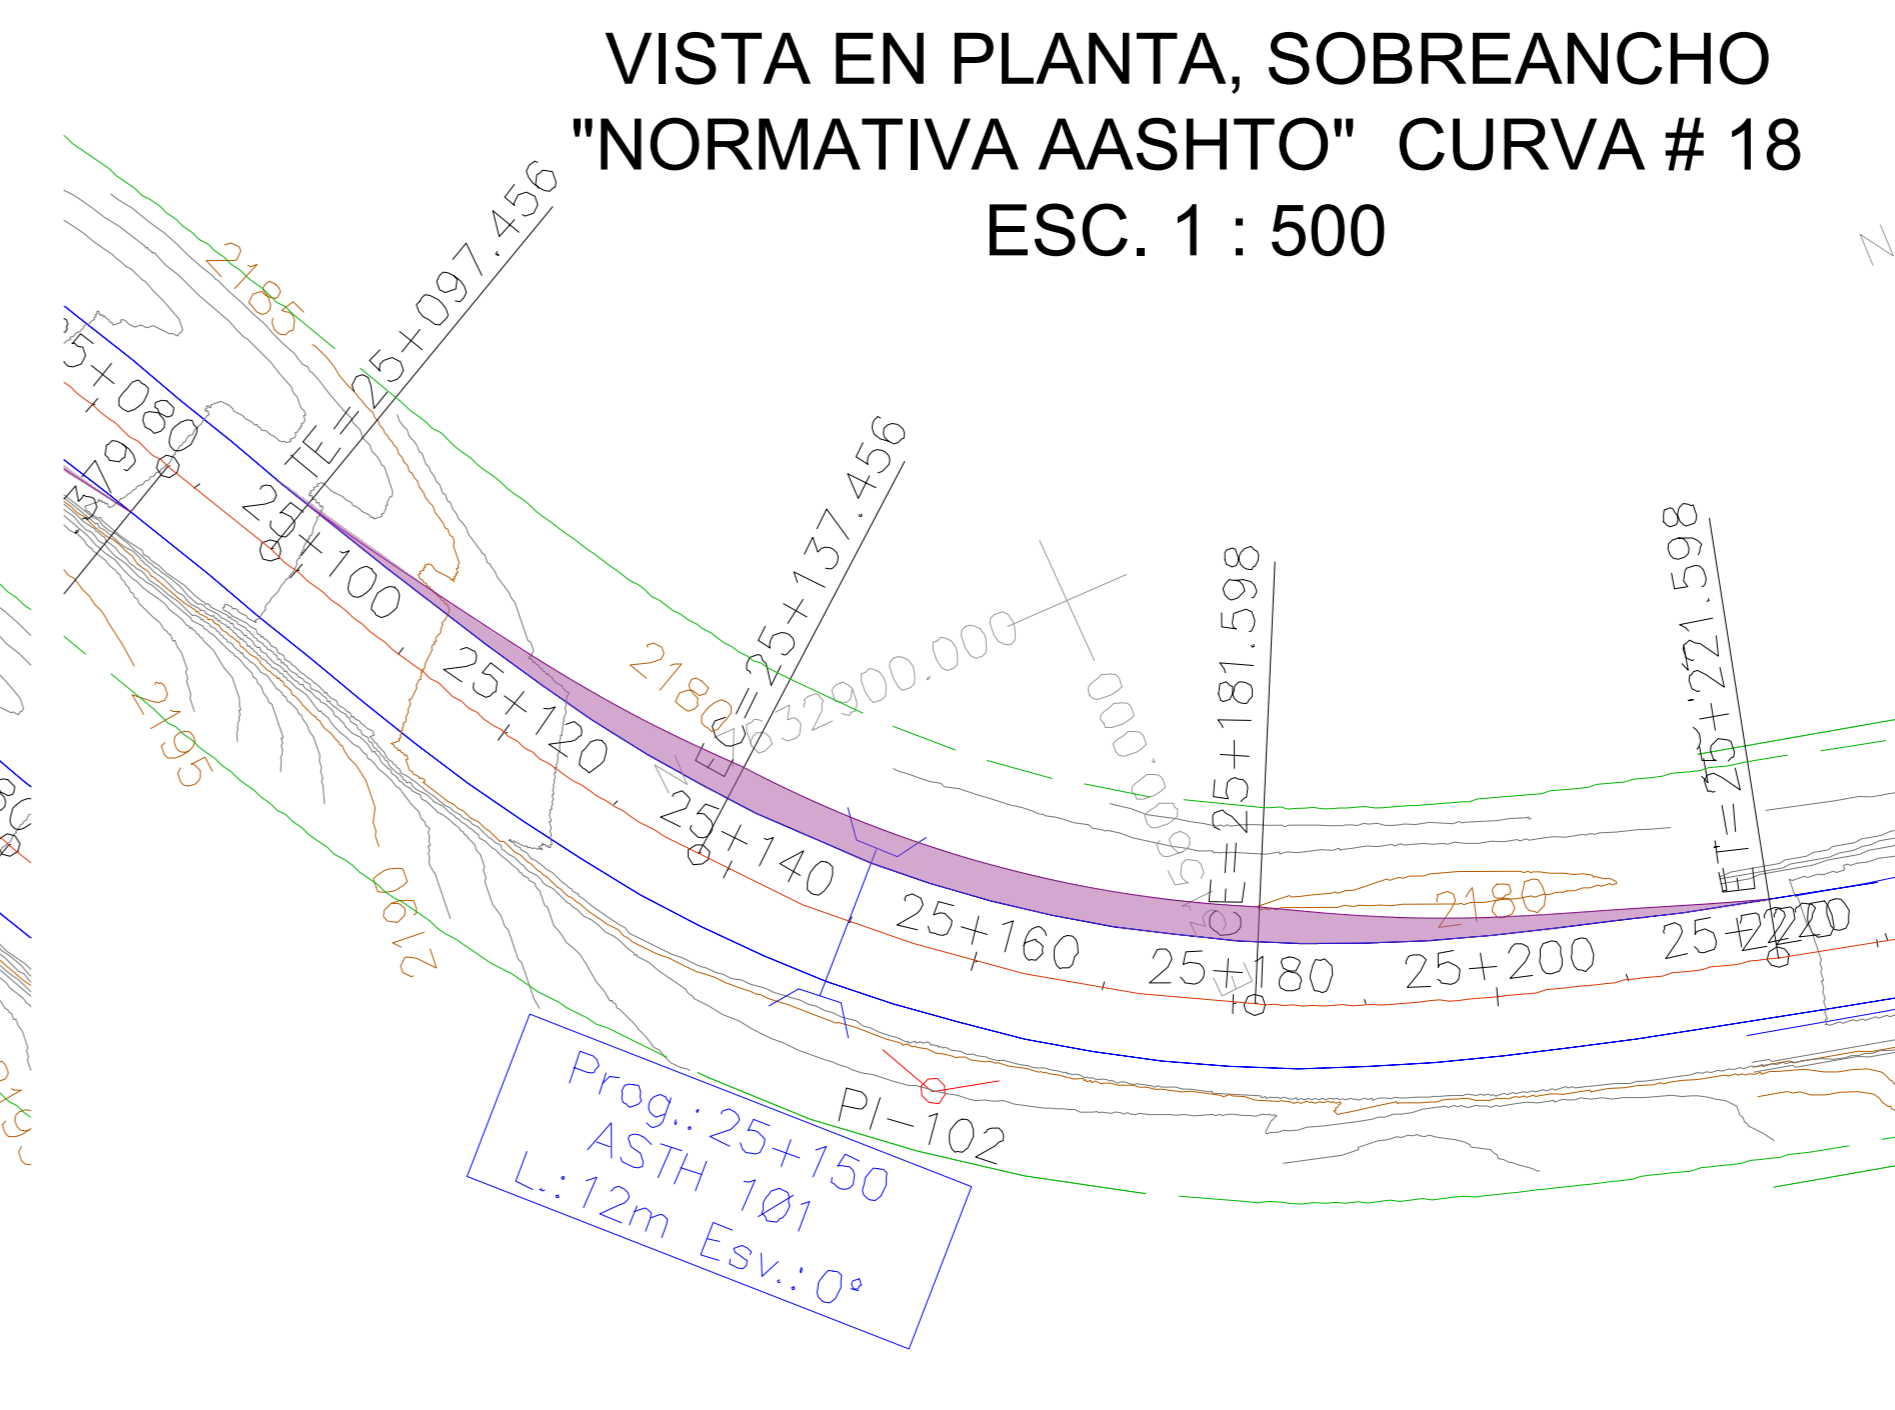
VISTA EN PLANTA, SOBREANCHO
"NORMATIVA AASHTO" CURVA # 18
ESC. 1 : 500

2185
TE=25+097.456
25+080
25+100
25+120
25+140
25+160
25+180
25+200
25+220
2180
EC=25+137.456
632900.000
000.0056
CE=25+181.598
ET=25+221.598
2180
2195
2190
PI-102

Prog.: 25+150
ASTH 101
L.:12m Esv.:0°